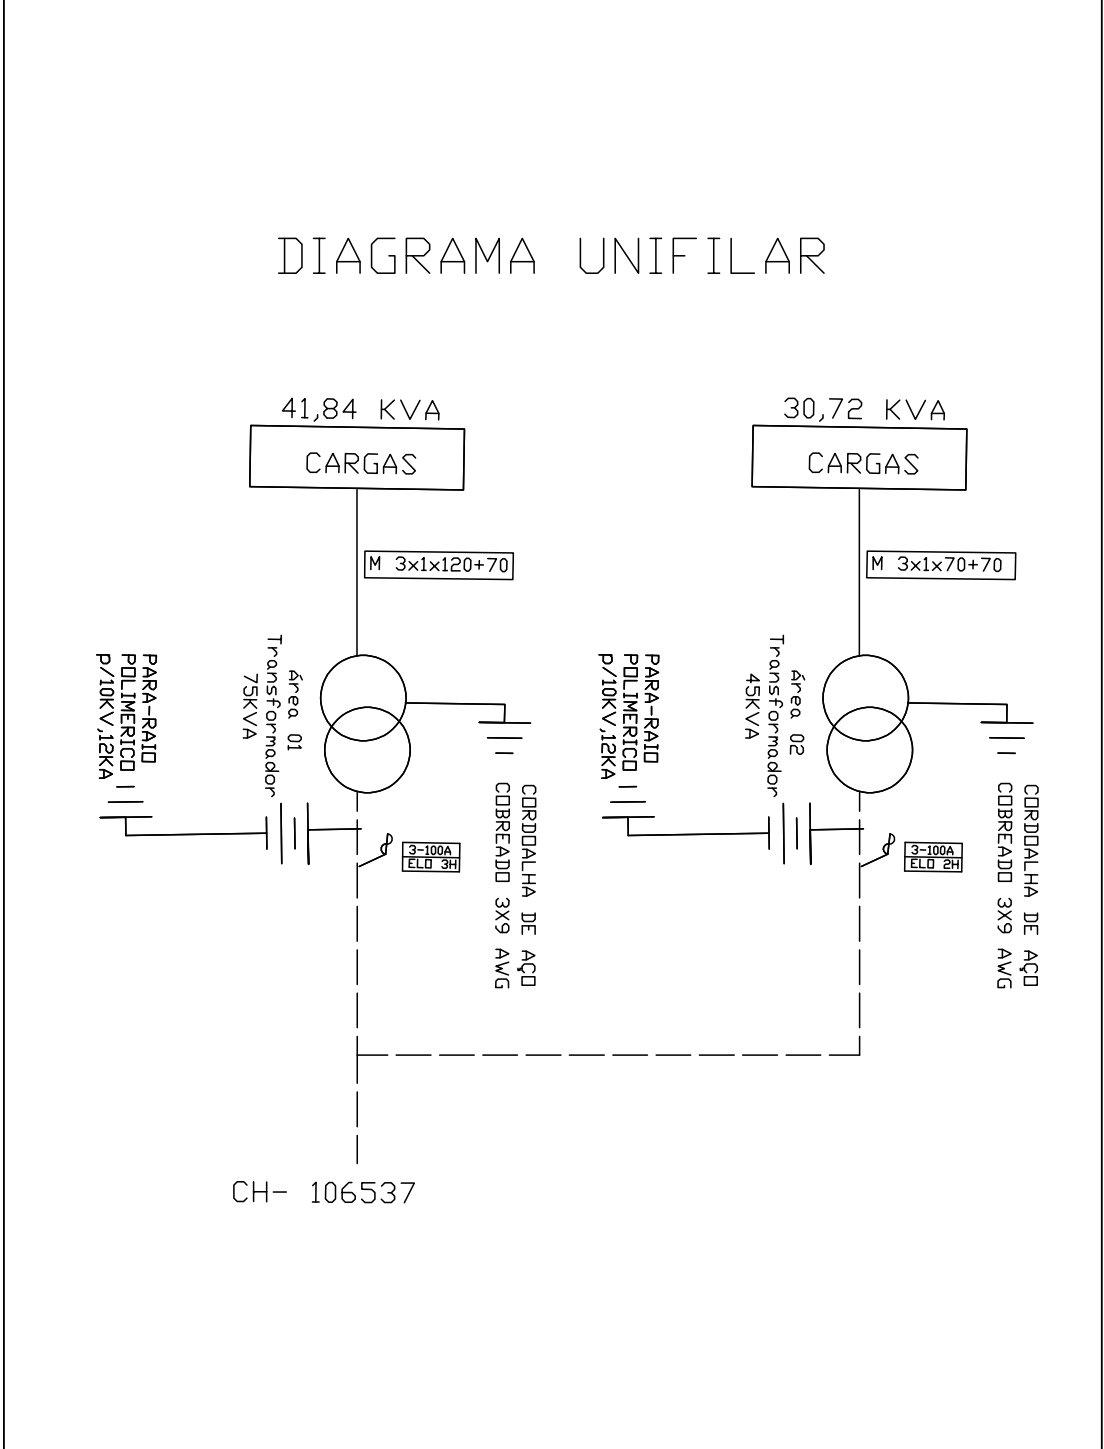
DIAGRAMA UNIFILAR

41,84 KVA

CARGAS

M 3x1x120+70

PARA-RAIO POLIMERICO p/10KV,12KA

área 01 Transformador 75KVA

CORDOALHA DE AÇO COBREADO 3X9 AWG

3-100A ELO 3H

30,72 KVA

CARGAS

M 3x1x70+70

PARA-RAIO POLIMERICO p/10KV,12KA

área 02 Transformador 45KVA

CORDOALHA DE AÇO COBREADO 3X9 AWG

3-100A ELO 2H

CH- 106537